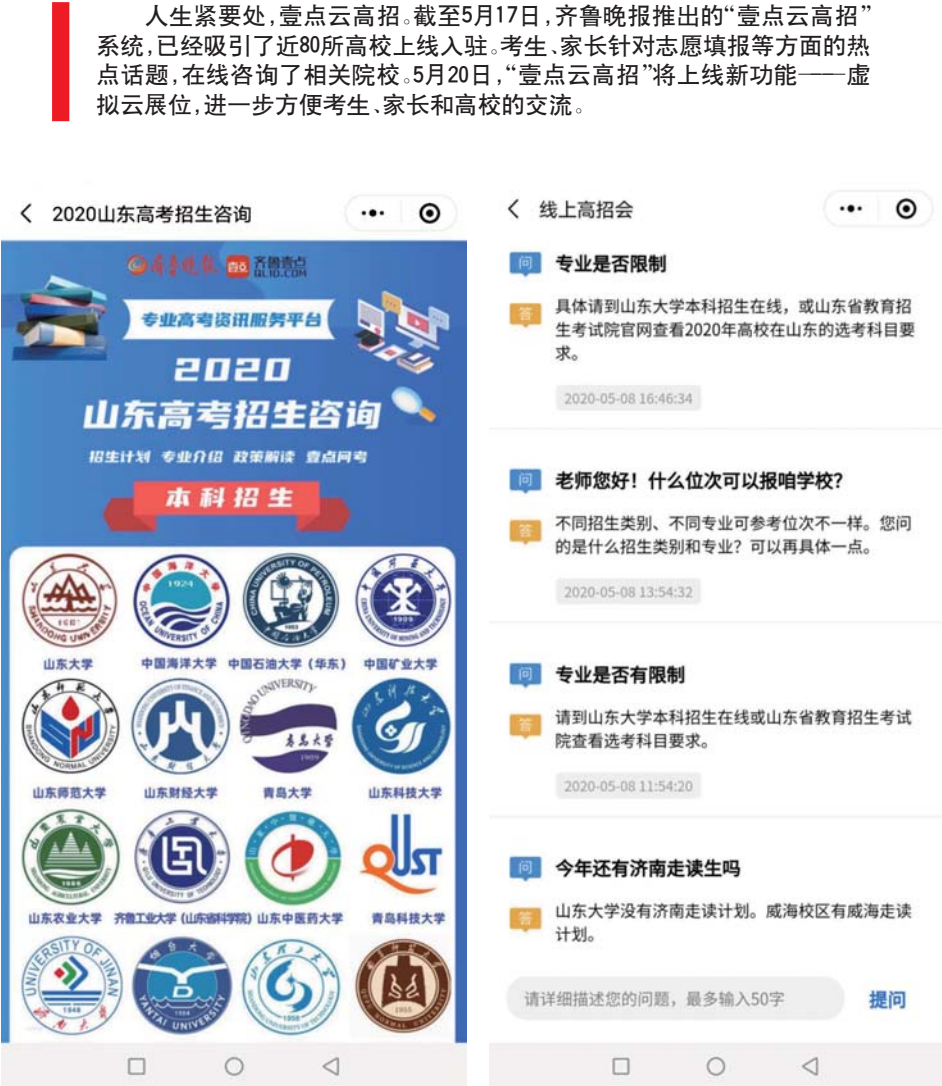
人生紧要处，壹点云高招。截至5月17日，齐鲁晚报推出的“壹点云高招”系统，已经吸引了近80所高校上线入驻。考生、家长针对志愿填报等方面的热点话题，在线咨询了相关院校。5月20日，“壹点云高招”将上线新功能——虚拟云展位，进一步方便考生、家长和高校的交流。

< 2020山东高考招生咨询

齐鲁晚报 齐鲁壹点 QLUD.COM

专业高考资讯服务平台

2020

山东高考招生咨询

招生计划 专业介绍 政策解读 壹点问考

本科招生

山东大学 中国海洋大学 中国石油大学（华东） 中国矿业大学

山东师范大学 山东财经大学 青岛大学 山东科技大学

山东农业大学 齐鲁工业大学（山东省科学院） 山东中医药大学 青岛科技大学

< 线上高招会

问 专业是否限制

答 具体请到山东大学本科招生在线，或山东省教育招生考试院官网查看2020年高校在山东的选考科目要求。

2020-05-08 16:46:34

问 老师您好！什么位次可以报咱学校？

答 不同招生类别、不同专业可参考位次不一样。您问的是什么招生类别和专业？可以再具体一点。

2020-05-08 13:54:32

问 专业是否有限制

答 请到山东大学本科招生在线或山东省教育招生考试院查看选考科目要求。

2020-05-08 11:54:20

问 今年还有济南走读生吗

答 山东大学没有济南走读计划。威海校区有威海走读计划。

请详细描述您的问题，最多输入50字 提问